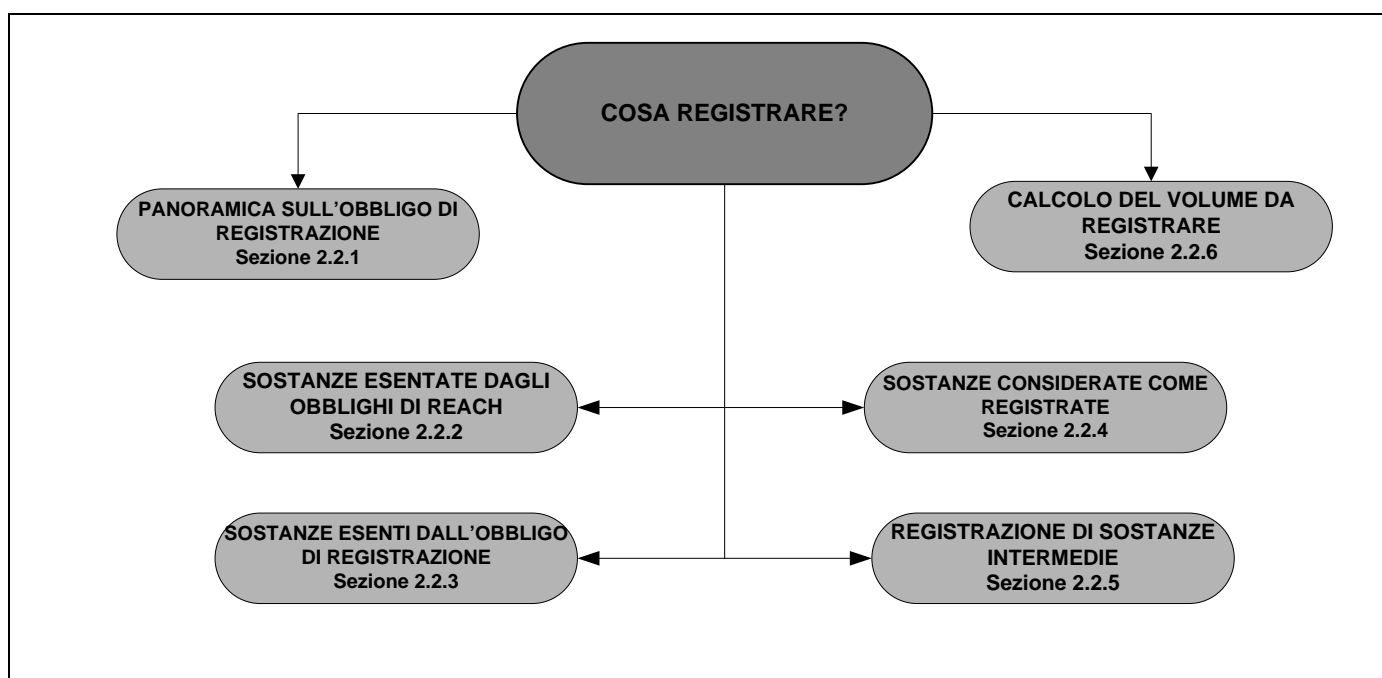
COSA REGISTRARE?

PANORAMICA SULL'OBBLIGO DI REGISTRAZIONE
Sezione 2.2.1

CALCOLO DEL VOLUME DA REGISTRARE
Sezione 2.2.6

SOSTANZE ESENTATE DAGLI OBBLIGHI DI REACH
Sezione 2.2.2

SOSTANZE CONSIDERATE COME REGISTRATE
Sezione 2.2.4

SOSTANZE ESENTI DALL'OBBLIGO DI REGISTRAZIONE
Sezione 2.2.3

REGISTRAZIONE DI SOSTANZE INTERMEDIE
Sezione 2.2.5